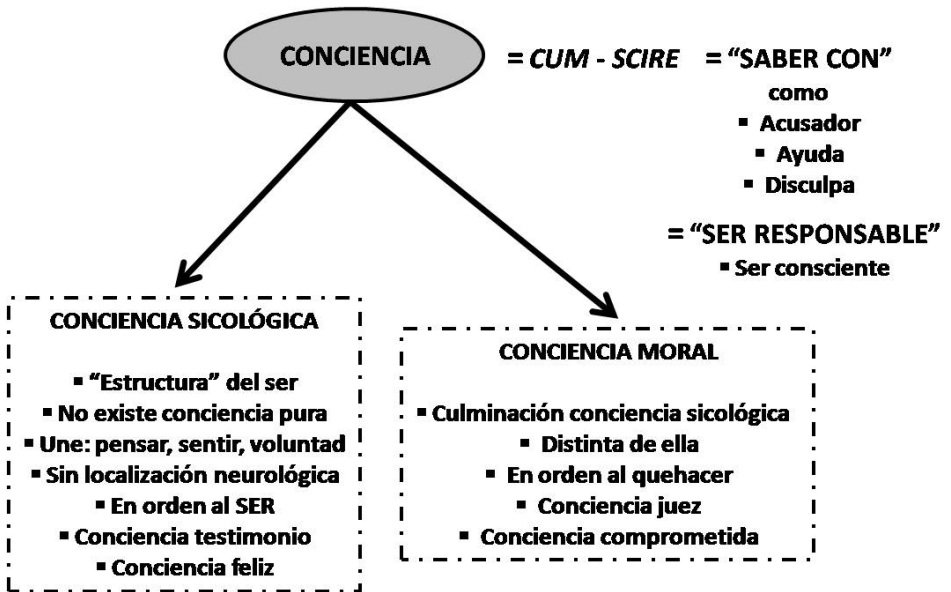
CONCIENCIA

= *CUM - SCIRE* = "SABER CON"
como
▪ Acusador
▪ Ayuda
▪ Disculpa

= "SER RESPONSABLE"
▪ Ser consciente

CONCIENCIA SICOLÓGICA

▪ "Estructura" del ser
▪ No existe conciencia pura
▪ Une: pensar, sentir, voluntad
▪ Sin localización neurológica
▪ En orden al SER
▪ Conciencia testimonio
▪ Conciencia feliz

CONCIENCIA MORAL

▪ Culminación conciencia sicológica
▪ Distinta de ella
▪ En orden al quehacer
▪ Conciencia juez
▪ Conciencia comprometida